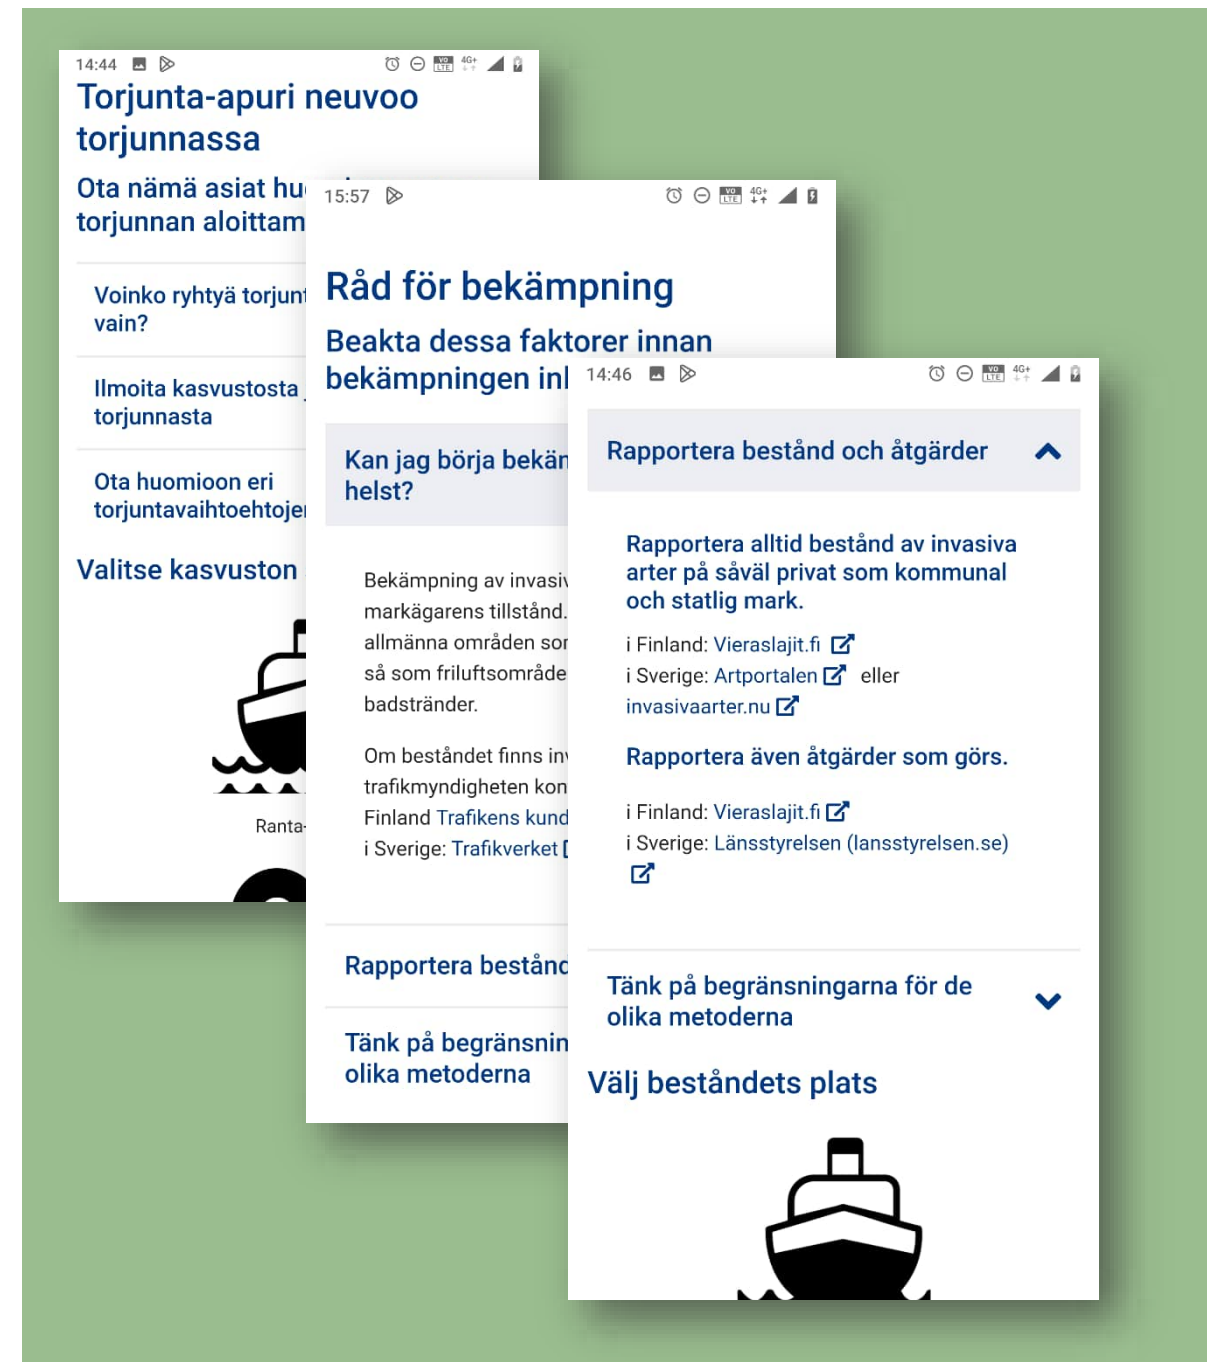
14:44

Torjunta-apuri neuvoo torjunnassa

Ota nämä asiat hu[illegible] torjunnan aloittam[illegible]

Voinko ryhtyä torjun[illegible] vain?

Ilmoita kasvustosta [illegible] torjunnasta

Ota huomioon eri torjuntavaihtoehtoje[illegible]

Valitse kasvuston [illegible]

Ranta-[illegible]

15:57

Råd för bekämpning

Beakta dessa faktorer innan bekämpningen in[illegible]

Kan jag börja bekän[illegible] helst?

Bekämpning av invasi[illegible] markägarens tillstånd. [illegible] allmänna områden so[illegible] så som friluftsområde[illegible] badstränder.

Om beståndet finns in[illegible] trafikmyndigheten kon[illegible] Finland Trafikens kund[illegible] i Sverige: Trafikverket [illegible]

Rapportera bestånd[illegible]

Tänk på begränsnin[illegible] olika metoderna

14:46

Rapportera bestånd och åtgärder

Rapportera alltid bestånd av invasiva arter på såväl privat som kommunal och statlig mark.

i Finland: Vieraslajit.fi
i Sverige: Artportalen eller invasivaarter.nu

Rapportera även åtgärder som görs.

i Finland: Vieraslajit.fi
i Sverige: Länsstyrelsen (lansstyrelsen.se)

Tänk på begränsningarna för de olika metoderna

Välj beståndets plats